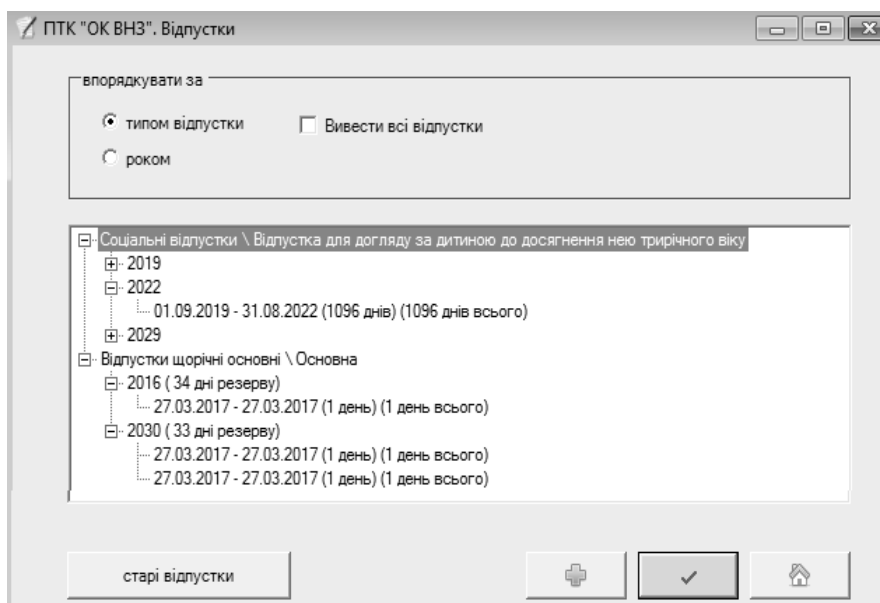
ПТК "ОК ВНЗ". Відпустки

впорядкувати за

типом відпустки

Вивести всі відпустки

роком

Соціальні відпустки \ Відпустка для догляду за дитиною до досягнення нею трирічного віку
2019
2022
01.09.2019 - 31.08.2022 (1096 днів) (1096 днів всього)
2029
Відпустки щорічні основні \ Основна
2016 ( 34 дні резерву)
27.03.2017 - 27.03.2017 (1 день) (1 день всього)
2030 ( 33 дні резерву)
27.03.2017 - 27.03.2017 (1 день) (1 день всього)
27.03.2017 - 27.03.2017 (1 день) (1 день всього)

старі відпустки